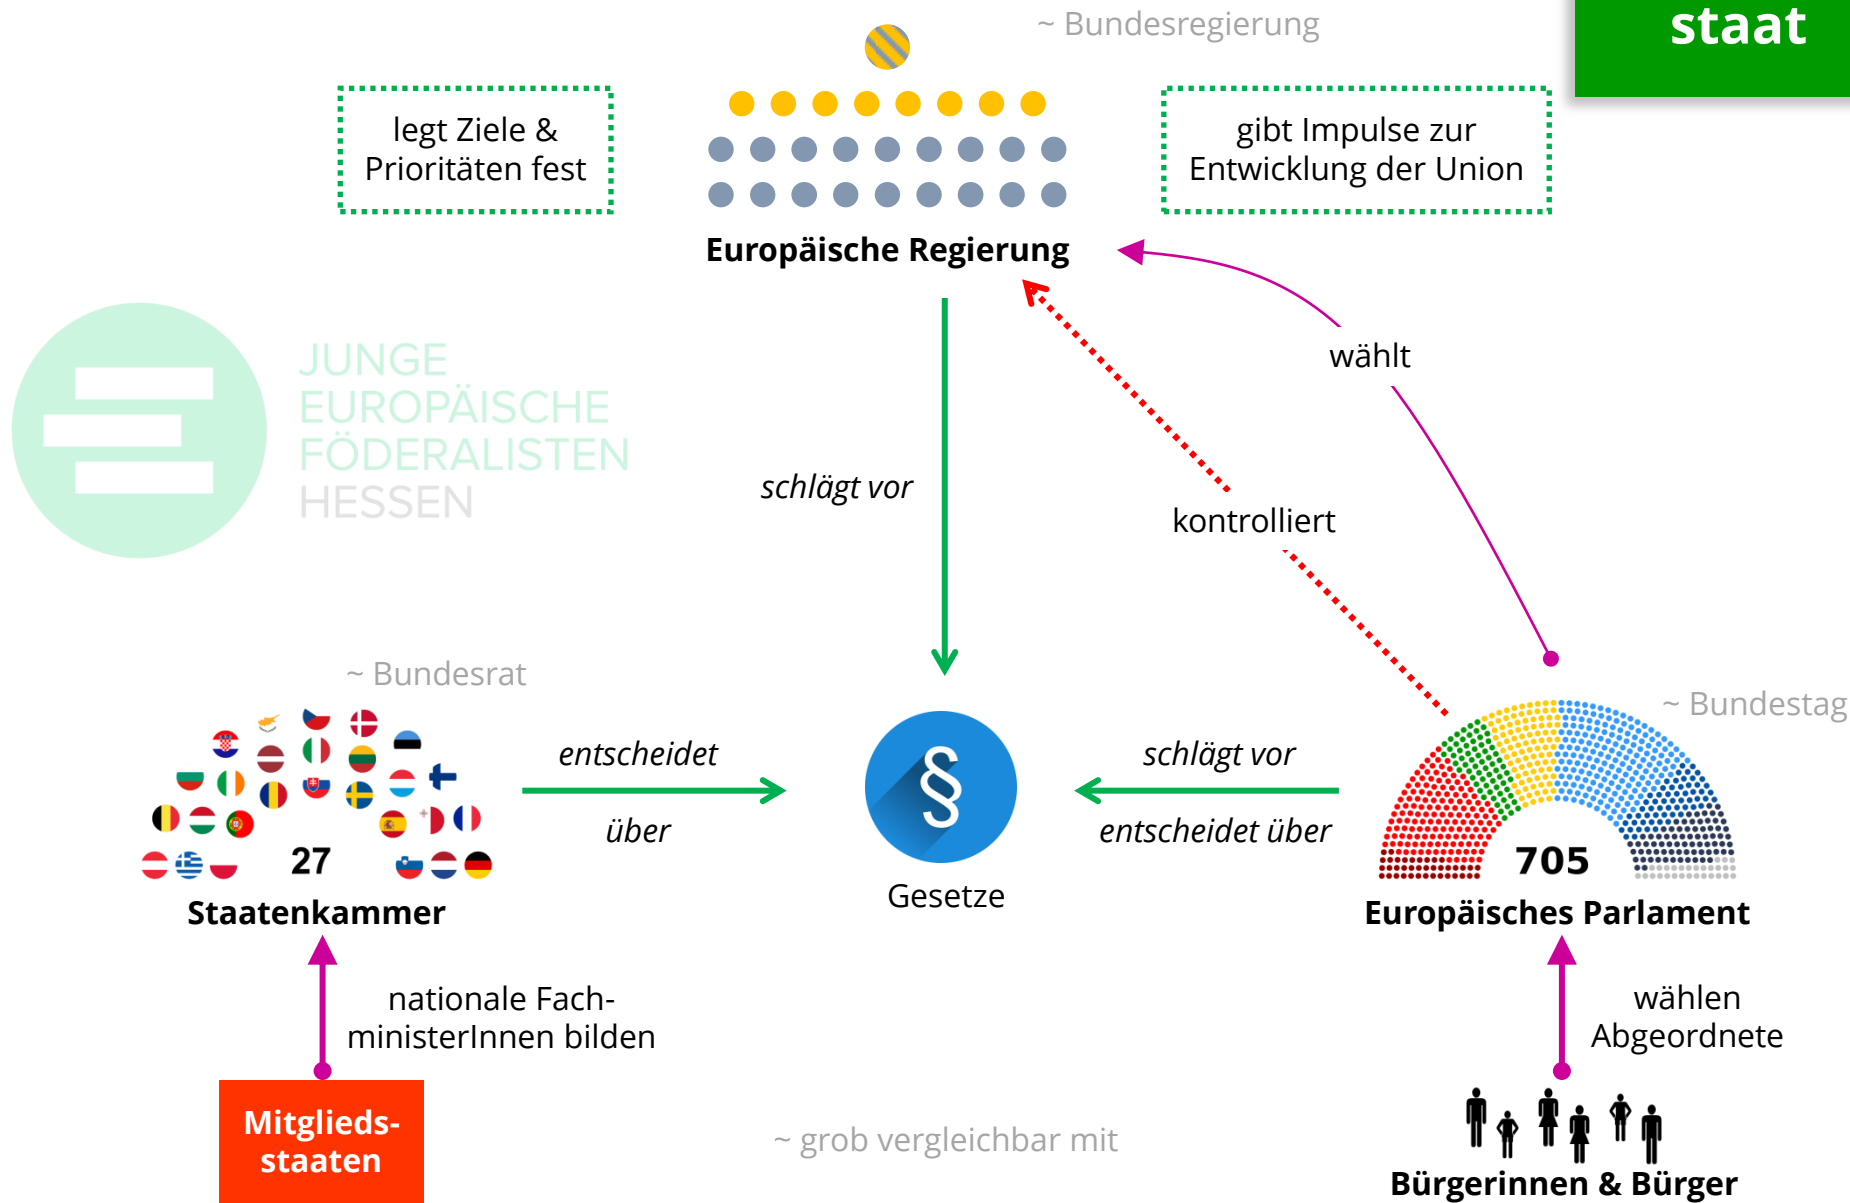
staat

~ Bundesregierung

legt Ziele & Prioritäten fest

gibt Impulse zur Entwicklung der Union

Europäische Regierung

JUNGE EUROPÄISCHE FÖDERALISTEN HESSEN

wählt

schlägt vor

kontrolliert

~ Bundesrat

~ Bundestag

27

entscheidet

über

§

Gesetze

schlägt vor

entscheidet über

705

Staatenkammer

Europäisches Parlament

nationale Fachministerinnen bilden

wählen Abgeordnete

Mitglieds-staaten

~ grob vergleichbar mit

Bürgerinnen & Bürger